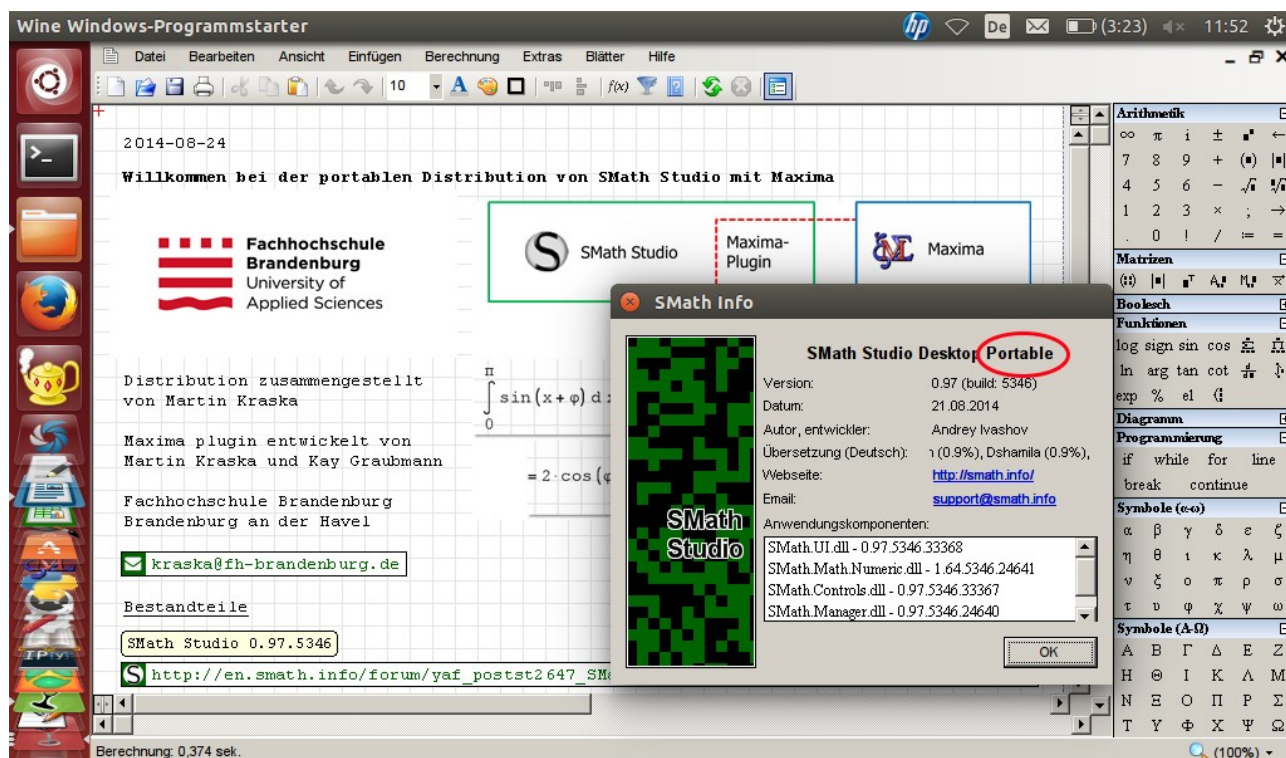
Wine Windows-Programmstarter

De (3:23) 11:52

Datei Bearbeiten Ansicht Einfügen Berechnung Extras Blätter Hilfe

10

2014-08-24

Willkommen bei der portablen Distribution von SMath Studio mit Maxima

Fachhochschule Brandenburg University of Applied Sciences

SMath Studio

Maxima-Plugin

Maxima

Distribution zusammengestellt von Martin Kraska

Maxima plugin entwickelt von Martin Kraska und Kay Graubmann

Fachhochschule Brandenburg Brandenburg an der Havel

kraska@fh-brandenburg.de

Bestandteile

SMath Studio 0.97.5346

http://en.smath.info/forum/yaf_postst2647_SM

$\int_0^\pi \sin(x+\varphi)\,d$

$= 2 \cdot \cos(\varphi$

SMath Info

SMath Studio

SMath Studio Desktop Portable

Version: 0.97 (build: 5346)

Datum: 21.08.2014

Autor, entwickler: Andrey Ivashov

Übersetzung (Deutsch): ı (0.9%), Dshamila (0.9%),

Webseite: http://smath.info/

Email: support@smath.info

Anwendungskomponenten:

SMath.UI.dll - 0.97.5346.33368
SMath.Math.Numeric.dll - 1.64.5346.24641
SMath.Controls.dll - 0.97.5346.33367
SMath.Manager.dll - 0.97.5346.24640

OK

Arithmetik

∞ π i ± ← 7 8 9 + (■) 4 5 6 − → 1 2 3 × ; . 0 ! / ≔ =

Matrizen

Boolesch

Funktionen

log sign sin cos ln arg tan cot exp % el

Diagramm

Programmierung

if while for line break continue

Symbole (α-ω)

α β γ δ ε ζ η θ ι κ λ μ ν ξ ο π ρ σ τ υ φ χ ψ ω

Symbole (Α-Ω)

Α Β Γ Δ Ε Ζ Η Θ Ι Κ Λ Μ Ν Ξ Ο Π Ρ Σ Τ Υ Φ Χ Ψ Ω

Berechnung: 0,374 sek.

(100%)